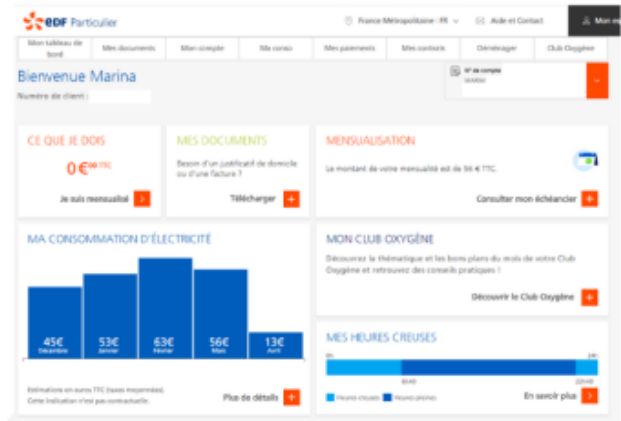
eDF Particulier

France Métropolitaine / FR

Aide et Contact

Mon e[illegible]

Mon tableau de bord | Mes documents | Mon compte | Ma conso | Mes paiements | Mes contrats | Déménager | Club Oxygène

Bienvenue Marina

Numéro de client :

N° de compte

CE QUE JE DOIS

0€⁰⁰ TTC

Je suis mensualisé

MES DOCUMENTS

Besoin d'un justificatif de domicile ou d'une facture ?

Télécharger

MENSUALISATION

Le montant de votre mensualité est de 56 € TTC.

Consulter mon échéancier

MA CONSOMMATION D'ÉLECTRICITÉ

45€ Décembre

53€ Janvier

63€ Février

56€ Mars

13€ Avril

Estimations en euros TTC (taxes moyennées). Cette indication n'est pas contractuelle.

Plus de détails

MON CLUB OXYGÈNE

Découvrez la thématique et les bons plans du mois de votre Club Oxygène et retrouvez des conseils pratiques !

Découvrir le Club Oxygène

MES HEURES CREUSES

0h

24h

6h40

22h40

Heures creuses

Heures pleines

En savoir plus